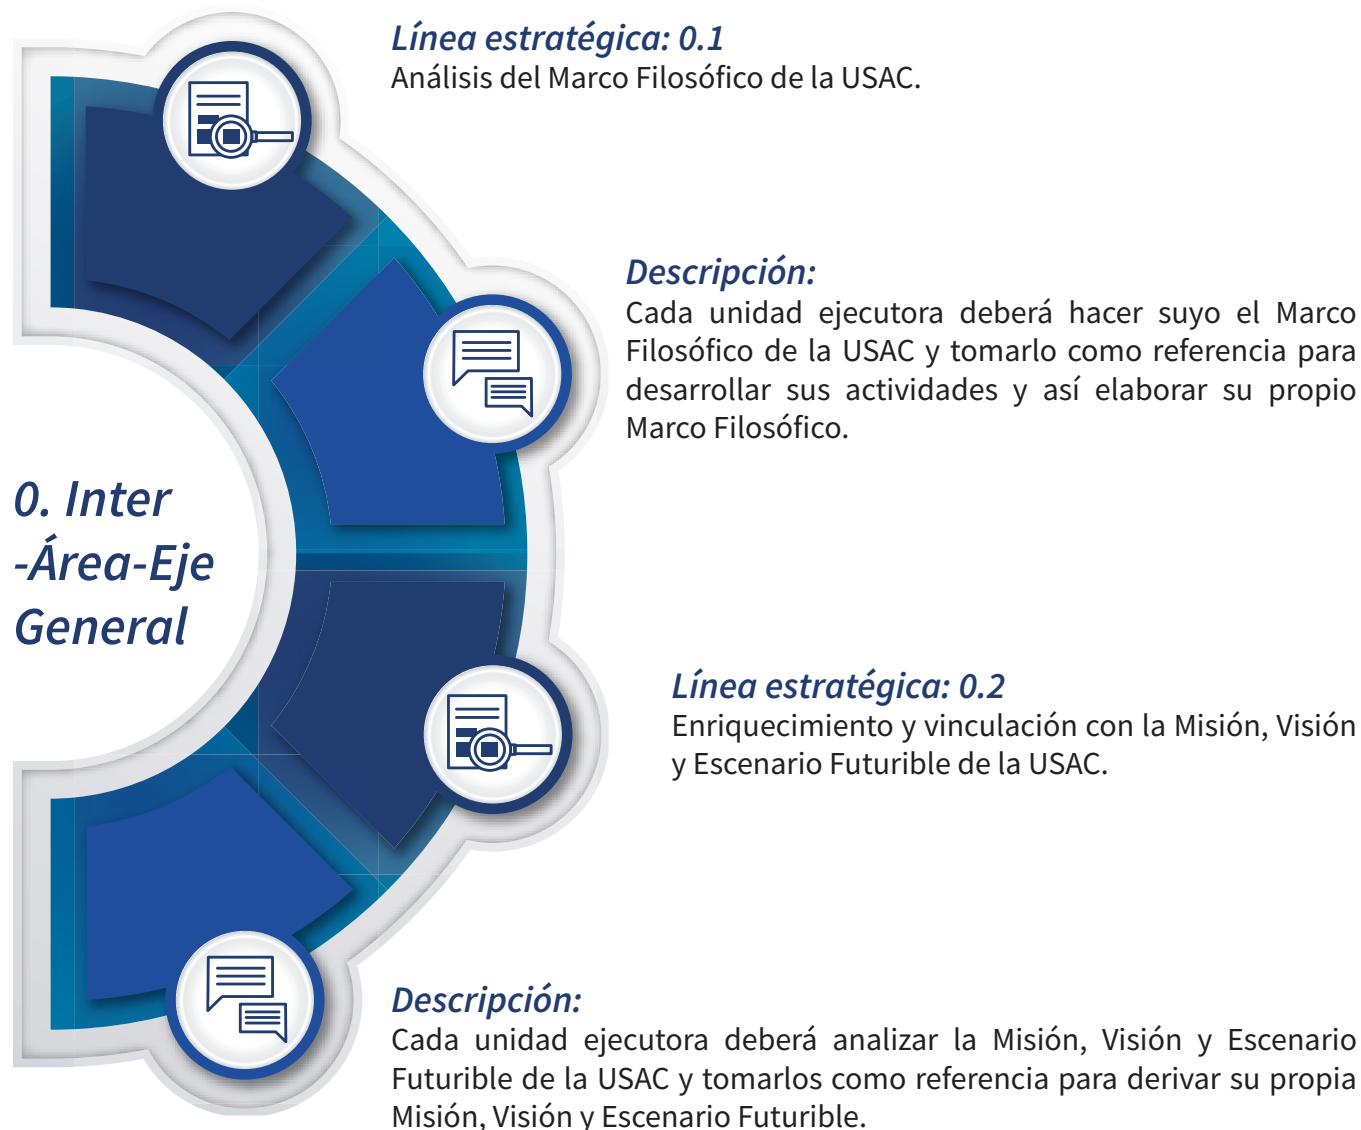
Línea estratégica: 0.1
Análisis del Marco Filosófico de la USAC.

Descripción:
Cada unidad ejecutora deberá hacer suyo el Marco Filosófico de la USAC y tomarlo como referencia para desarrollar sus actividades y así elaborar su propio Marco Filosófico.

0. Inter -Área-Eje General

Línea estratégica: 0.2
Enriquecimiento y vinculación con la Misión, Visión y Escenario Futurible de la USAC.

Descripción:
Cada unidad ejecutora deberá analizar la Misión, Visión y Escenario Futurible de la USAC y tomarlos como referencia para derivar su propia Misión, Visión y Escenario Futurible.